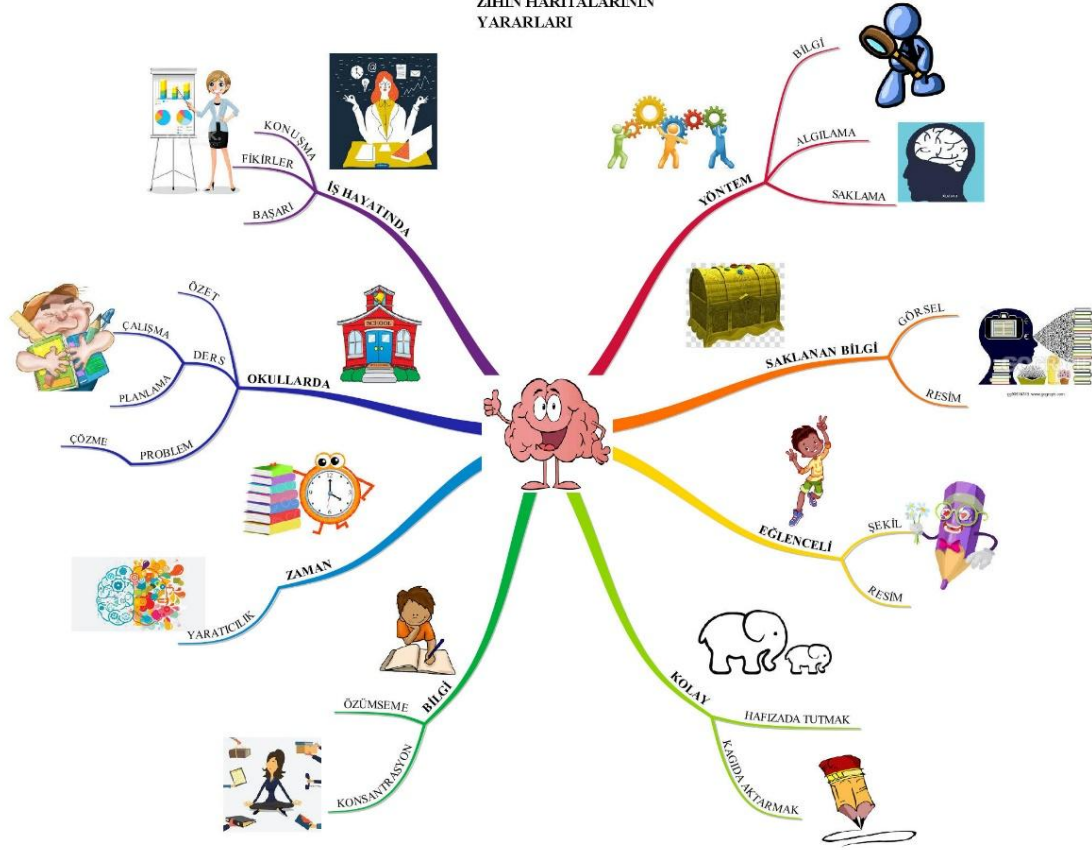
ZİHİN HARİTALARININ YARARLARI

İŞ HAYATINDA
KONUŞMA
FİKİRLER
BAŞARI

OKULLARDA
DERS
ÖZET
ÇALIŞMA
PLANLAMA
PROBLEM
ÇÖZME

ZAMAN
YARATICILIK

BİLGİ
ÖZÜMSEME
KONSANTRASYON

YÖNTEM
BİLGİ
ALGILAMA
SAKLAMA

SAKLANAN BİLGİ
GÖRSEL
RESİM

EĞLENCELİ
ŞEKİL
RESİM

KOLAY
HAFIZADA TUTMAK
KAĞIDA AKTARMAK